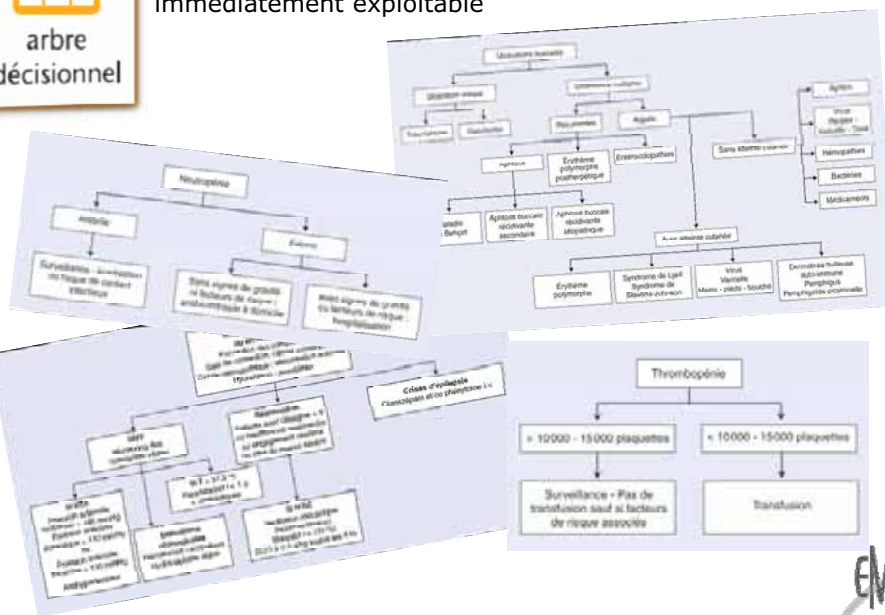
immédiatement exploitable

arbre décisionnel

Ulcérations buccales

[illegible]

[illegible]

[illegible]

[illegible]

Récurrentes

Aiguës

Aphtes

Virus
(herpès - coxsackie - CMV)

Hémopathies

Bactéries

Médicaments

Sans atteinte cutanée

Aphtoses

Erythème polymorphe postherpétique

Entérocolopathies

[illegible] Behçet

Aphtose buccale récidivante secondaire

Aphtose buccale récidivante idiopathique

Avec atteinte cutanée

Erythème polymorphe

Syndrome de Lyell Syndrome de Stevens-Johnson

Virus Varicelle Mains - pieds - bouche

Dermatoses bulleuses auto-immunes Pemphigus Pemphigoïde cicatricielle

Neutropénie

Apyrétique

Fébrile

Surveillance - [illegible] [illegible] de contact infectieux

Sans signes de gravité ni facteurs de risque : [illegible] à domicile

Avec signes de gravité ou facteurs de risque : hospitalisation

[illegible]

Crises d'épilepsie
Clonazépam et/ou phénytoïne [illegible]

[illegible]

Thrombopénie

> 10000 - 15000 plaquettes

< 10000 - 15000 plaquettes

Surveillance - Pas de transfusion sauf si facteurs de risque associés

Transfusion